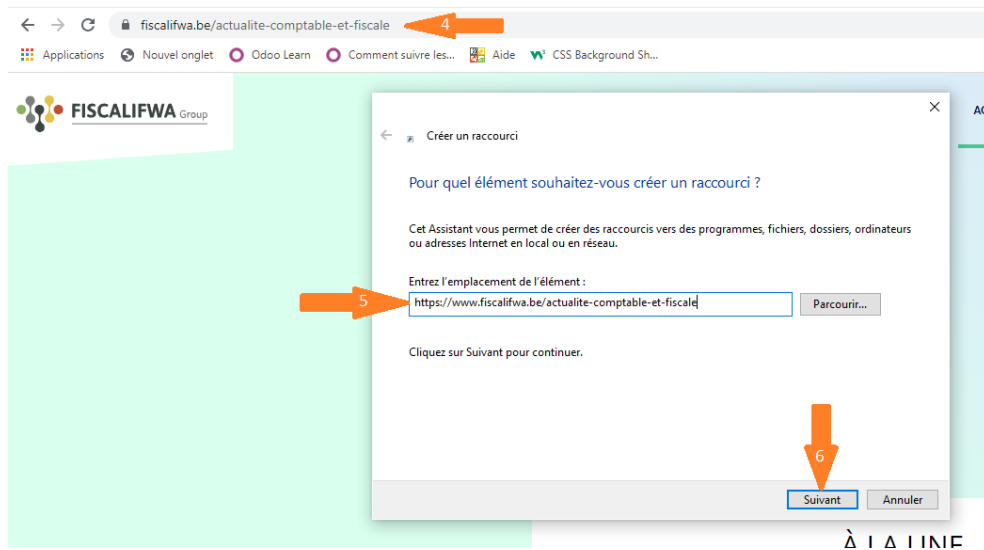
fiscalifwa.be/actualite-comptable-et-fiscale
4
Applications Nouvel onglet Odoo Learn Comment suivre les... Aide CSS Background Sh...
FISCALIFWA Group
AC
Créer un raccourci
Pour quel élément souhaitez-vous créer un raccourci ?
Cet Assistant vous permet de créer des raccourcis vers des programmes, fichiers, dossiers, ordinateurs ou adresses Internet en local ou en réseau.
Entrez l'emplacement de l'élément :
5
https://www.fiscalifwa.be/actualite-comptable-et-fiscale
Parcourir...
Cliquez sur Suivant pour continuer.
6
Suivant Annuler
À LA UNE